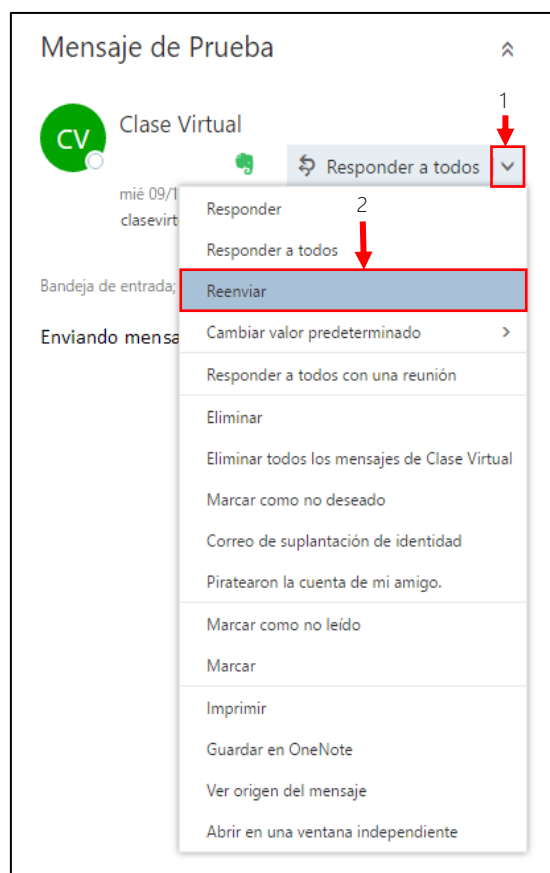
Mensaje de Prueba

CV

Clase Virtual

1

Responder a todos

mié 09/1

clasevirt

Bandeja de entrada;

Enviando mensa

Responder

2

Responder a todos

Reenviar

Cambiar valor predeterminado

Responder a todos con una reunión

Eliminar

Eliminar todos los mensajes de Clase Virtual

Marcar como no deseado

Correo de suplantación de identidad

Piratearon la cuenta de mi amigo.

Marcar como no leído

Marcar

Imprimir

Guardar en OneNote

Ver origen del mensaje

Abrir en una ventana independiente